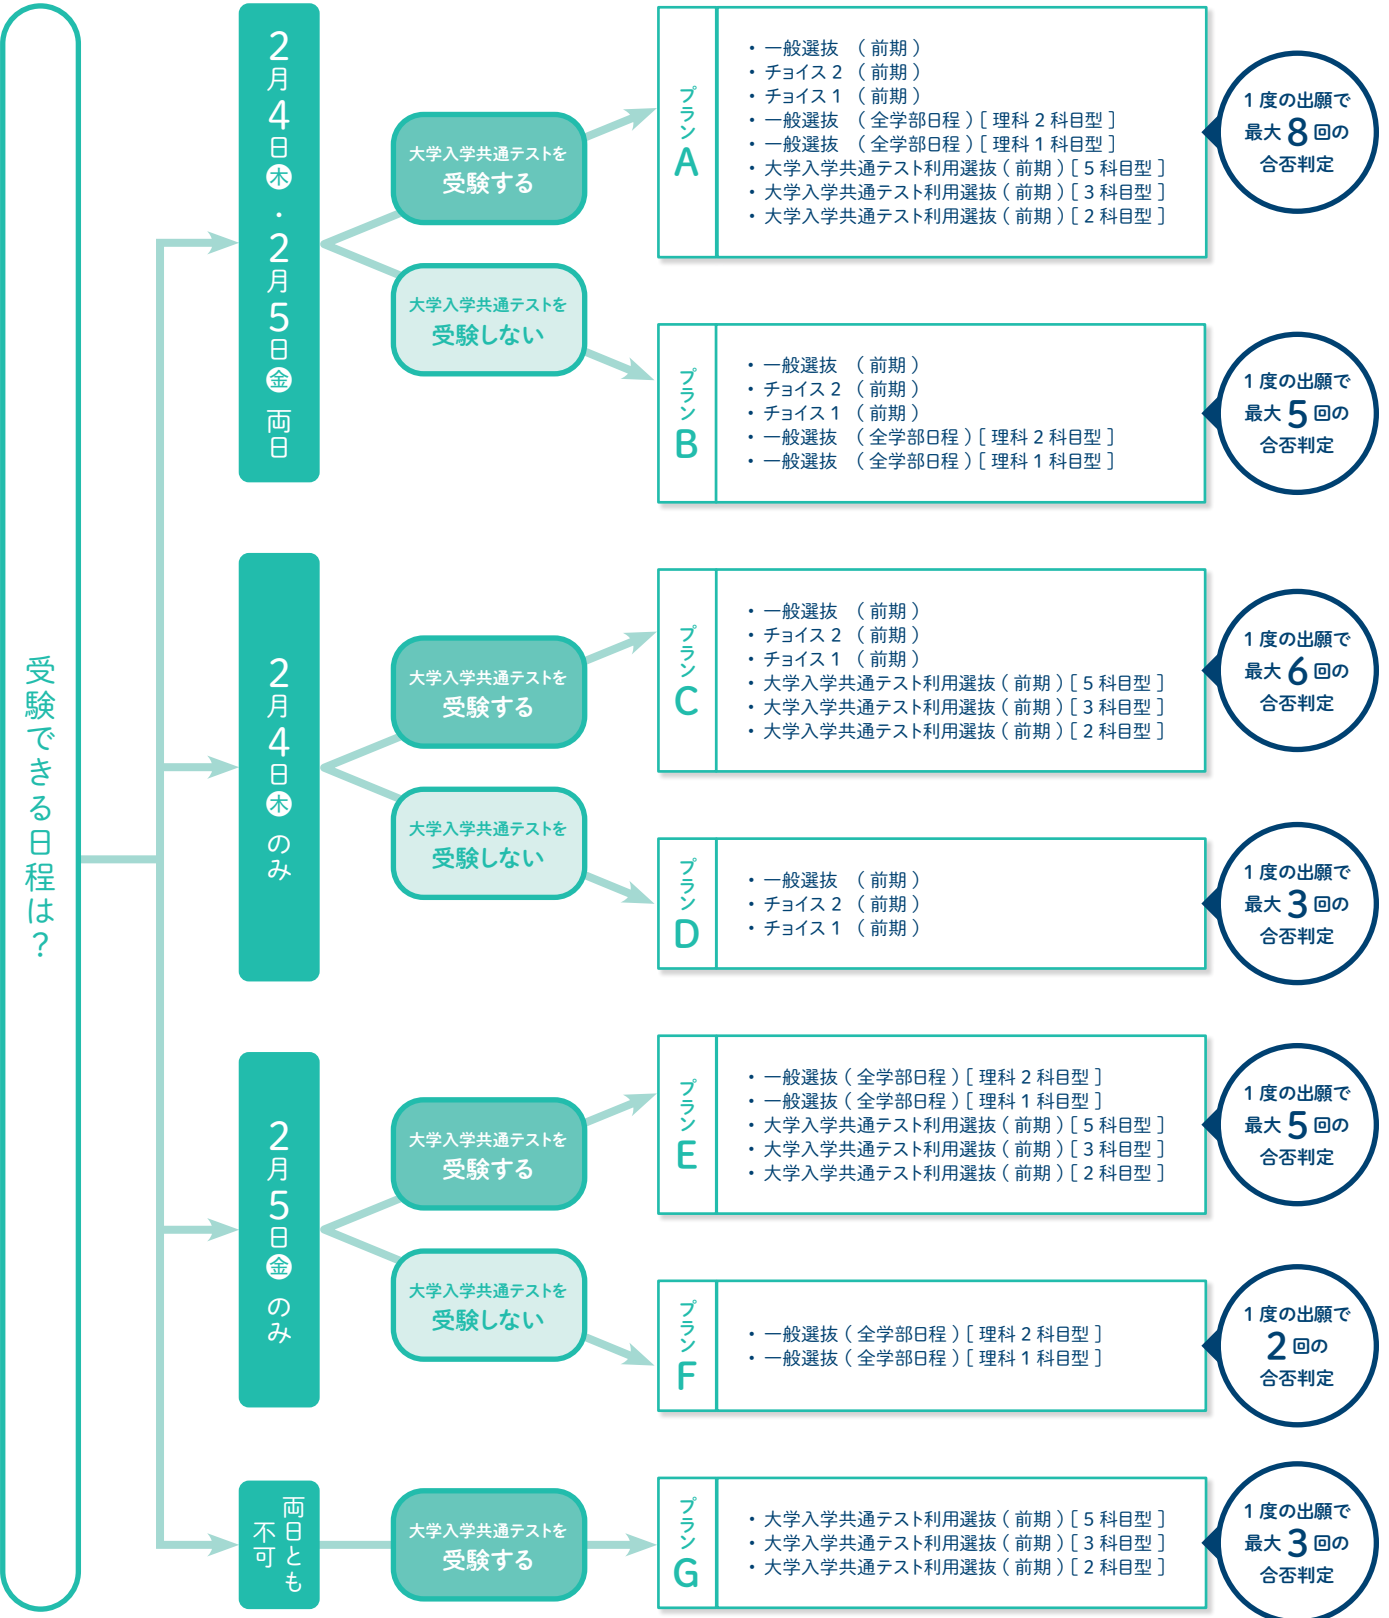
受験できる日程は?

2月4日㊍・2月5日㊎ 両日

大学入学共通テストを 受験する

大学入学共通テストを 受験しない

プランA
・一般選抜 (前期)
・チョイス2 (前期)
・チョイス1 (前期)
・一般選抜 (全学部日程)[理科2科目型]
・一般選抜 (全学部日程)[理科1科目型]
・大学入学共通テスト利用選抜(前期)[5科目型]
・大学入学共通テスト利用選抜(前期)[3科目型]
・大学入学共通テスト利用選抜(前期)[2科目型]

1度の出願で 最大8回の 合否判定

プランB
・一般選抜 (前期)
・チョイス2 (前期)
・チョイス1 (前期)
・一般選抜 (全学部日程)[理科2科目型]
・一般選抜 (全学部日程)[理科1科目型]

1度の出願で 最大5回の 合否判定

2月4日㊍のみ

大学入学共通テストを 受験する

大学入学共通テストを 受験しない

プランC
・一般選抜 (前期)
・チョイス2 (前期)
・チョイス1 (前期)
・大学入学共通テスト利用選抜(前期)[5科目型]
・大学入学共通テスト利用選抜(前期)[3科目型]
・大学入学共通テスト利用選抜(前期)[2科目型]

1度の出願で 最大6回の 合否判定

プランD
・一般選抜 (前期)
・チョイス2 (前期)
・チョイス1 (前期)

1度の出願で 最大3回の 合否判定

2月5日㊎のみ

大学入学共通テストを 受験する

大学入学共通テストを 受験しない

プランE
・一般選抜(全学部日程)[理科2科目型]
・一般選抜(全学部日程)[理科1科目型]
・大学入学共通テスト利用選抜(前期)[5科目型]
・大学入学共通テスト利用選抜(前期)[3科目型]
・大学入学共通テスト利用選抜(前期)[2科目型]

1度の出願で 最大5回の 合否判定

プランF
・一般選抜(全学部日程)[理科2科目型]
・一般選抜(全学部日程)[理科1科目型]

1度の出願で 2回の 合否判定

両日とも不可

大学入学共通テストを 受験する

プランG
・大学入学共通テスト利用選抜(前期)[5科目型]
・大学入学共通テスト利用選抜(前期)[3科目型]
・大学入学共通テスト利用選抜(前期)[2科目型]

1度の出願で 最大3回の 合否判定